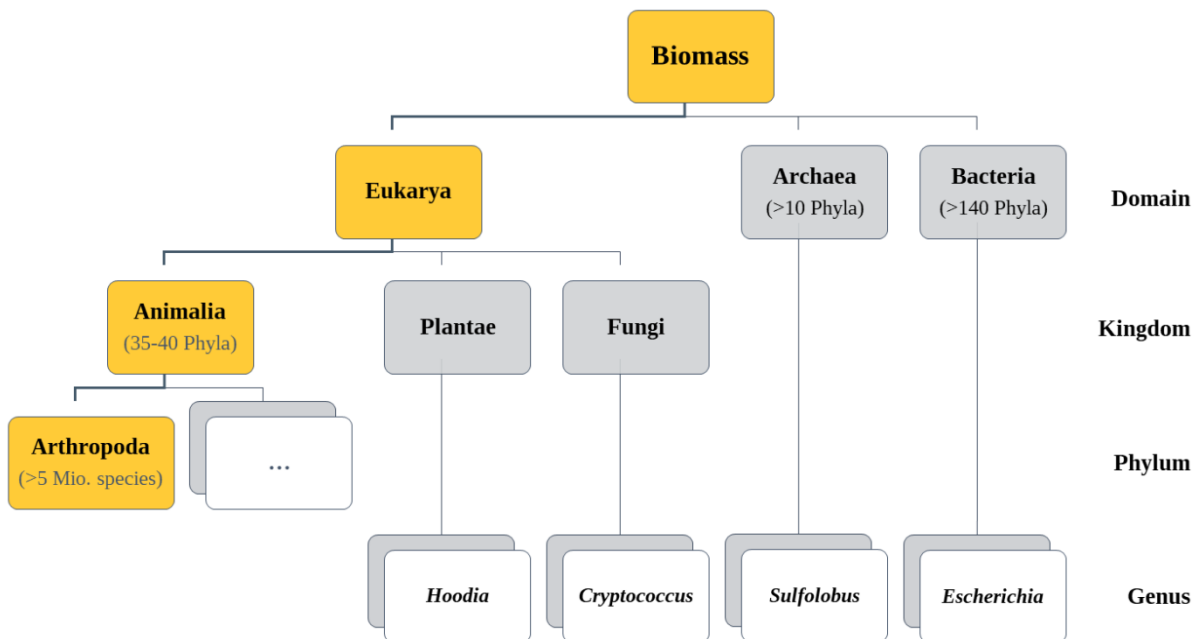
Biomass

Eukarya

Archaea
(>10 Phyla)

Bacteria
(>140 Phyla)

Domain

Animalia
(35-40 Phyla)

Plantae

Fungi

Kingdom

Arthropoda
(>5 Mio. species)

...

Phylum

Hoodia

Cryptococcus

Sulfolobus

Escherichia

Genus